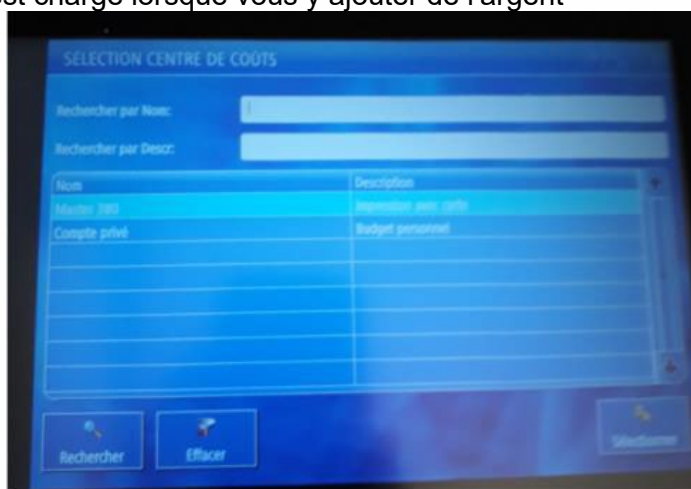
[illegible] chargé lorsque vous y ajouter de l'argent

SÉLECTION CENTRE DE COÛTS

Rechercher par Nom:

Rechercher par Descr:

| Nom | Description |
|---|---|
| Master 380 | Impression avec carte |
| Compte privé | Budget personnel |

Rechercher

Effacer

Sélectionner